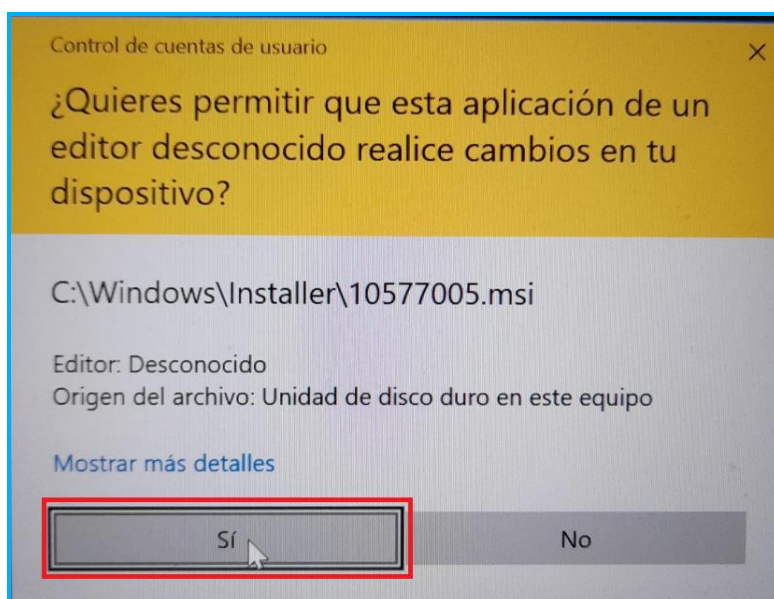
Control de cuentas de usuario

×

¿Quieres permitir que esta aplicación de un editor desconocido realice cambios en tu dispositivo?

C:\Windows\Installer\10577005.msi

Editor: Desconocido
Origen del archivo: Unidad de disco duro en este equipo

Mostrar más detalles

Sí

No